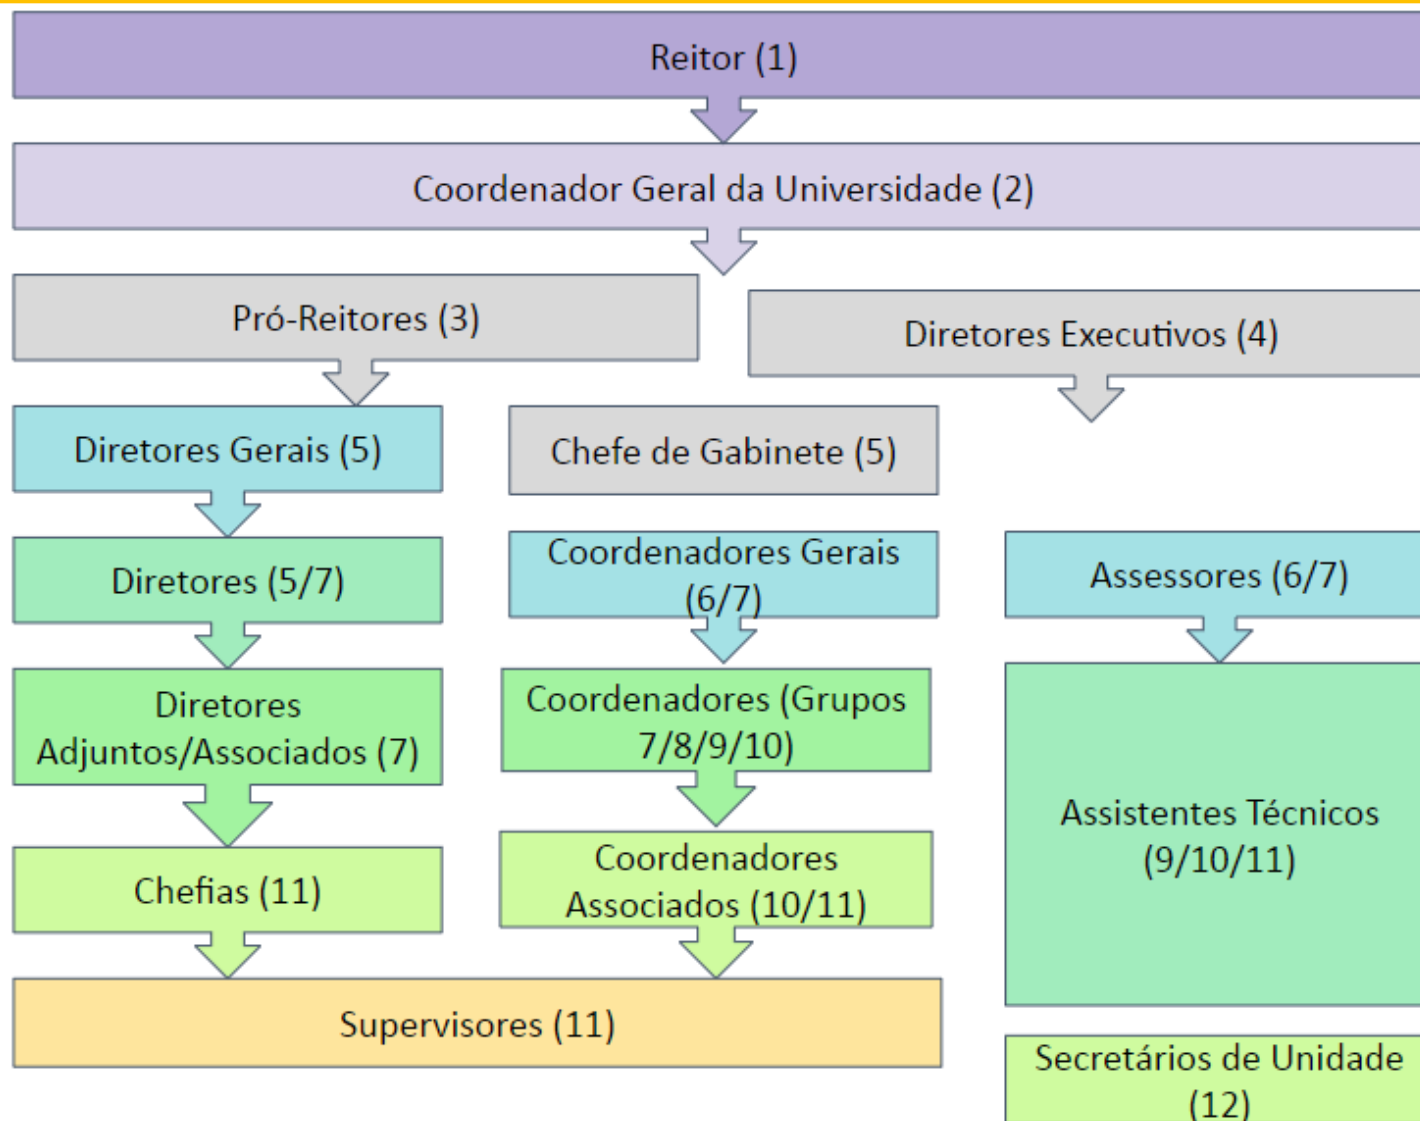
Reitor (1)

Coordenador Geral da Universidade (2)

Pró-Reitores (3)

Diretores Executivos (4)

Diretores Gerais (5)

Chefe de Gabinete (5)

Diretores (5/7)

Coordenadores Gerais (6/7)

Assessores (6/7)

Diretores Adjuntos/Associados (7)

Coordenadores (Grupos 7/8/9/10)

Assistentes Técnicos (9/10/11)

Chefias (11)

Coordenadores Associados (10/11)

Supervisores (11)

Secretários de Unidade (12)